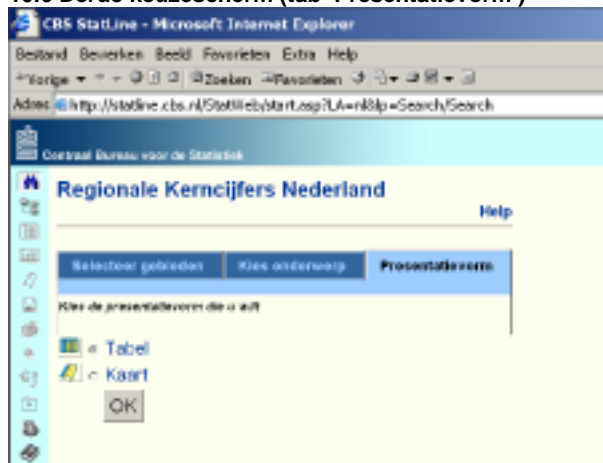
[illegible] Derde keuzescherm (tab 'Presentatievorm')

CBS StatLine - Microsoft Internet Explorer

Bestand Bewerken Beeld Favorieten Extra Help

Vorige Zoeken Favorieten

Adres http://statline.cbs.nl/StatWeb/start.asp?LA=nl&lp=Search/Search

Centraal Bureau voor de Statistiek

Regionale Kerncijfers Nederland

Help

| Selecteer gebieden | Kies onderwerp | Presentatievorm |
|---|---|---|

Kies de presentatievorm die u wilt

Tabel

Kaart

OK